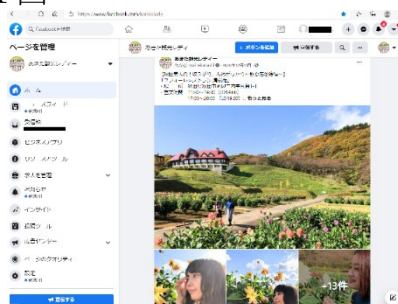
https://www.facebook.com/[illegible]

Facebookを検索

ページを管理

あまえ観光レディー

ホーム

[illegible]

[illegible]

ビジネススイート

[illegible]

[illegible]

インサイト

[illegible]

広告センター

ページの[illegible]

設定

宣伝する

あまえ観光レディー

ボタンを追加

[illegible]

あまえ観光レディー

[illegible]

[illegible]

+13件